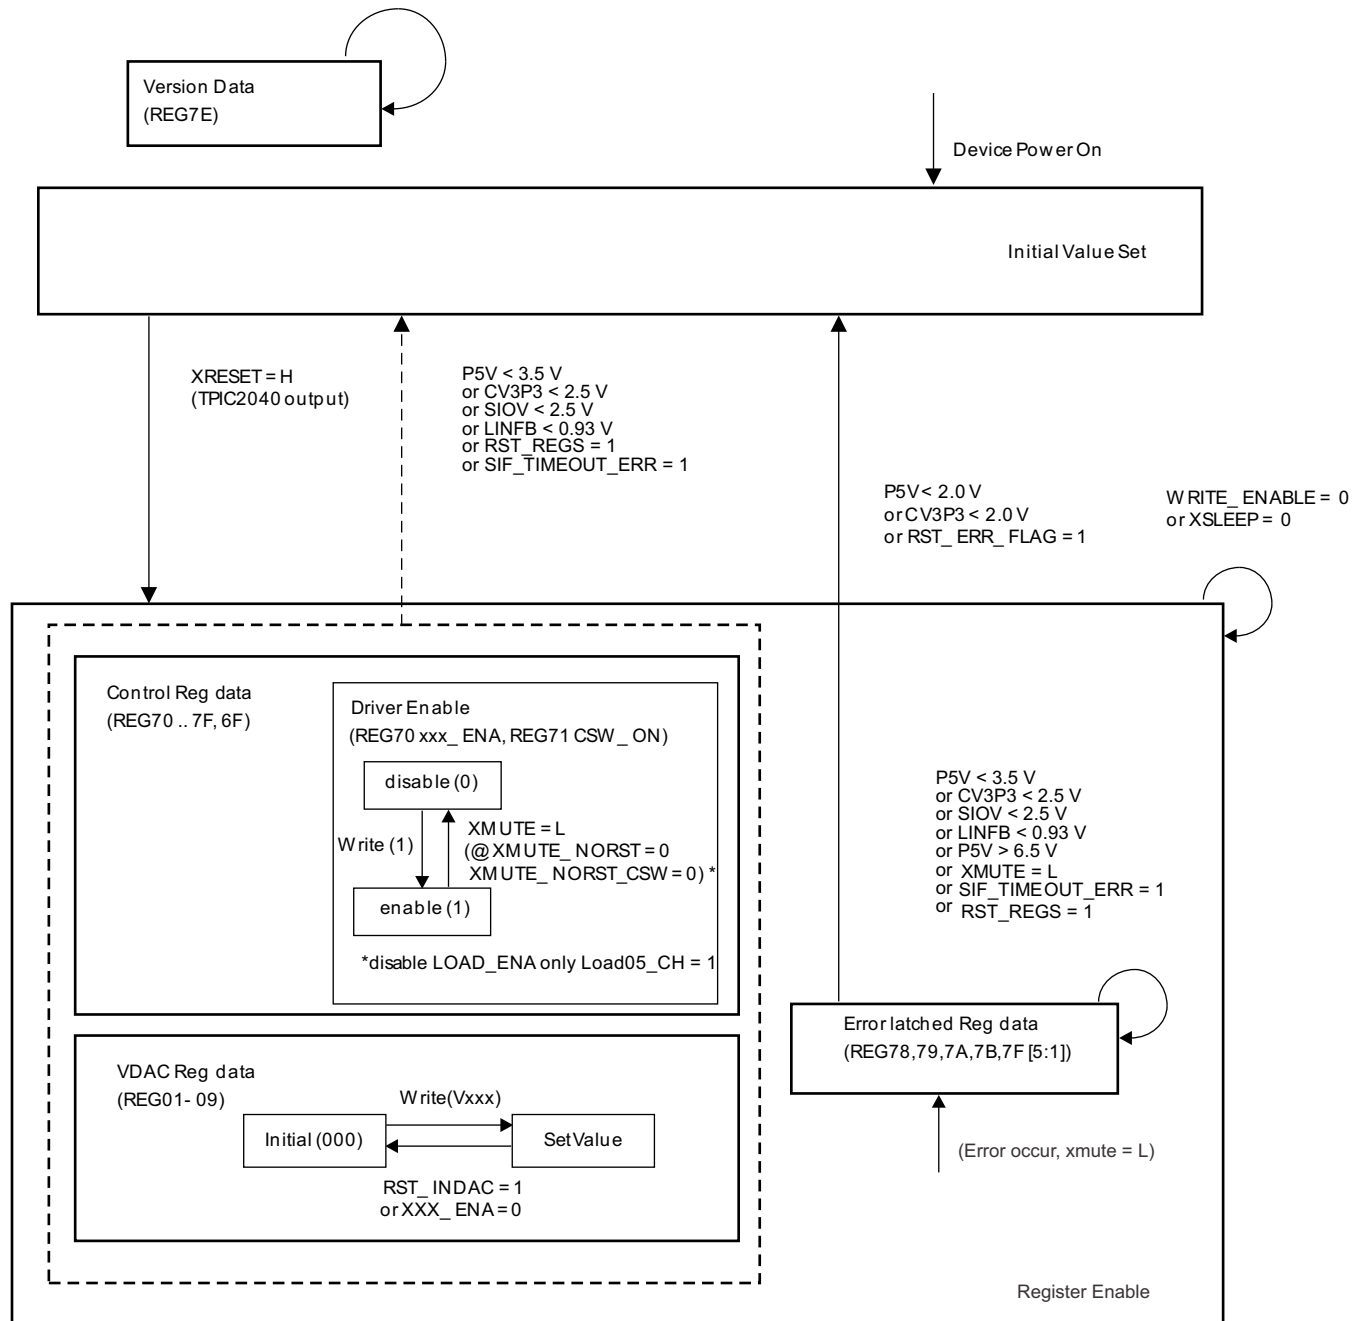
Version Data
(REG7E)

Device Power On

Initial Value Set

XRESET = H
(TPIC2040 output)

P5V < 3.5 V
or CV3P3 < 2.5 V
or SIOV < 2.5 V
or LINFB < 0.93 V
or RST_REGS = 1
or SIF_TIMEOUT_ERR = 1

P5V < 2.0 V
or CV3P3 < 2.0 V
or RST_ ERR_ FLAG = 1

WRITE_ ENABLE = 0
or XSLEEP = 0

Control Reg data
(REG70 .. 7F, 6F)

Driver Enable
(REG70 xxx_ ENA, REG71 CSW_ ON)

disable (0)

Write (1)

XMUTE = L
(@XMUTE_ NORST = 0
XMUTE_ NORST_CSW = 0) *

enable (1)

*disable LOAD_ENA only Load05_CH = 1

P5V < 3.5 V
or CV3P3 < 2.5 V
or SIOV < 2.5 V
or LINFB < 0.93 V
or P5V > 6.5 V
or XMUTE = L
or SIF_TIMEOUT_ERR = 1
or RST_REGS = 1

Error latched Reg data
(REG78,79,7A,7B,7F [5:1])

VDAC Reg data
(REG01- 09)

Write(Vxxx)

Initial (000)

Set Value

RST_ INDAC = 1
or XXX_ ENA = 0

(Error occur, xmute = L)

Register Enable